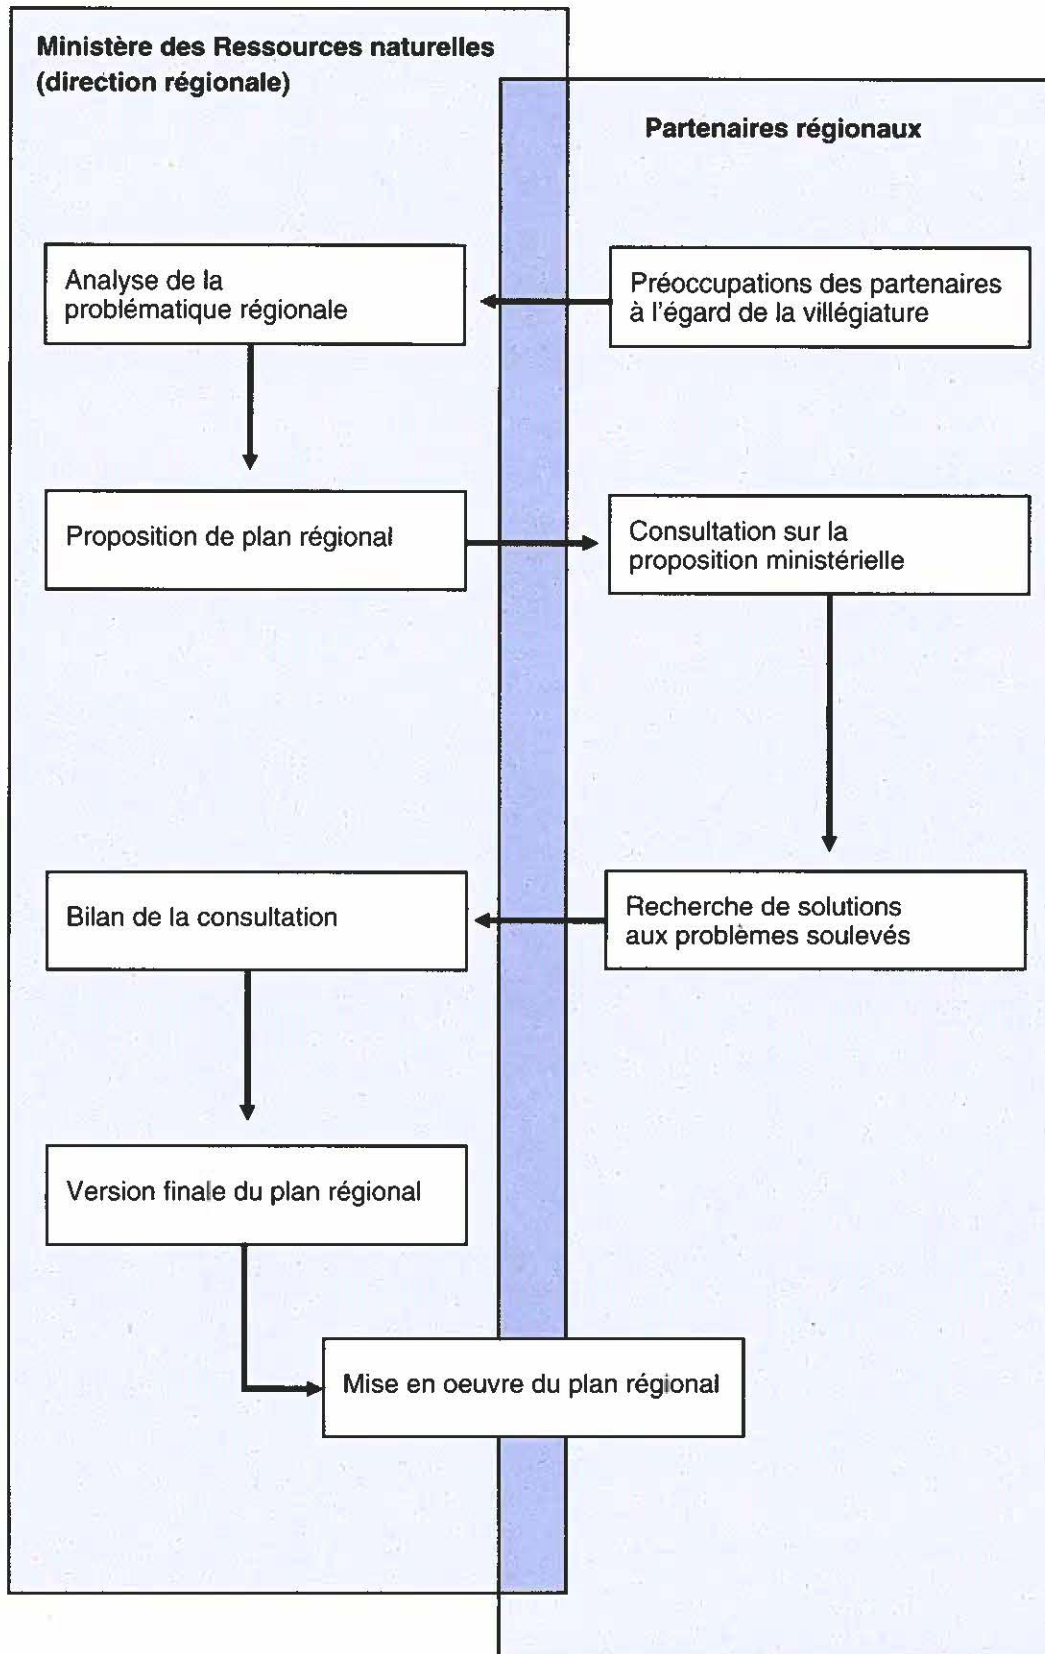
Ministère des Ressources naturelles (direction régionale)

Partenaires régionaux

Analyse de la problématique régionale

Préoccupations des partenaires à l'égard de la villégiature

Proposition de plan régional

Consultation sur la proposition ministérielle

Bilan de la consultation

Recherche de solutions aux problèmes soulevés

Version finale du plan régional

Mise en oeuvre du plan régional